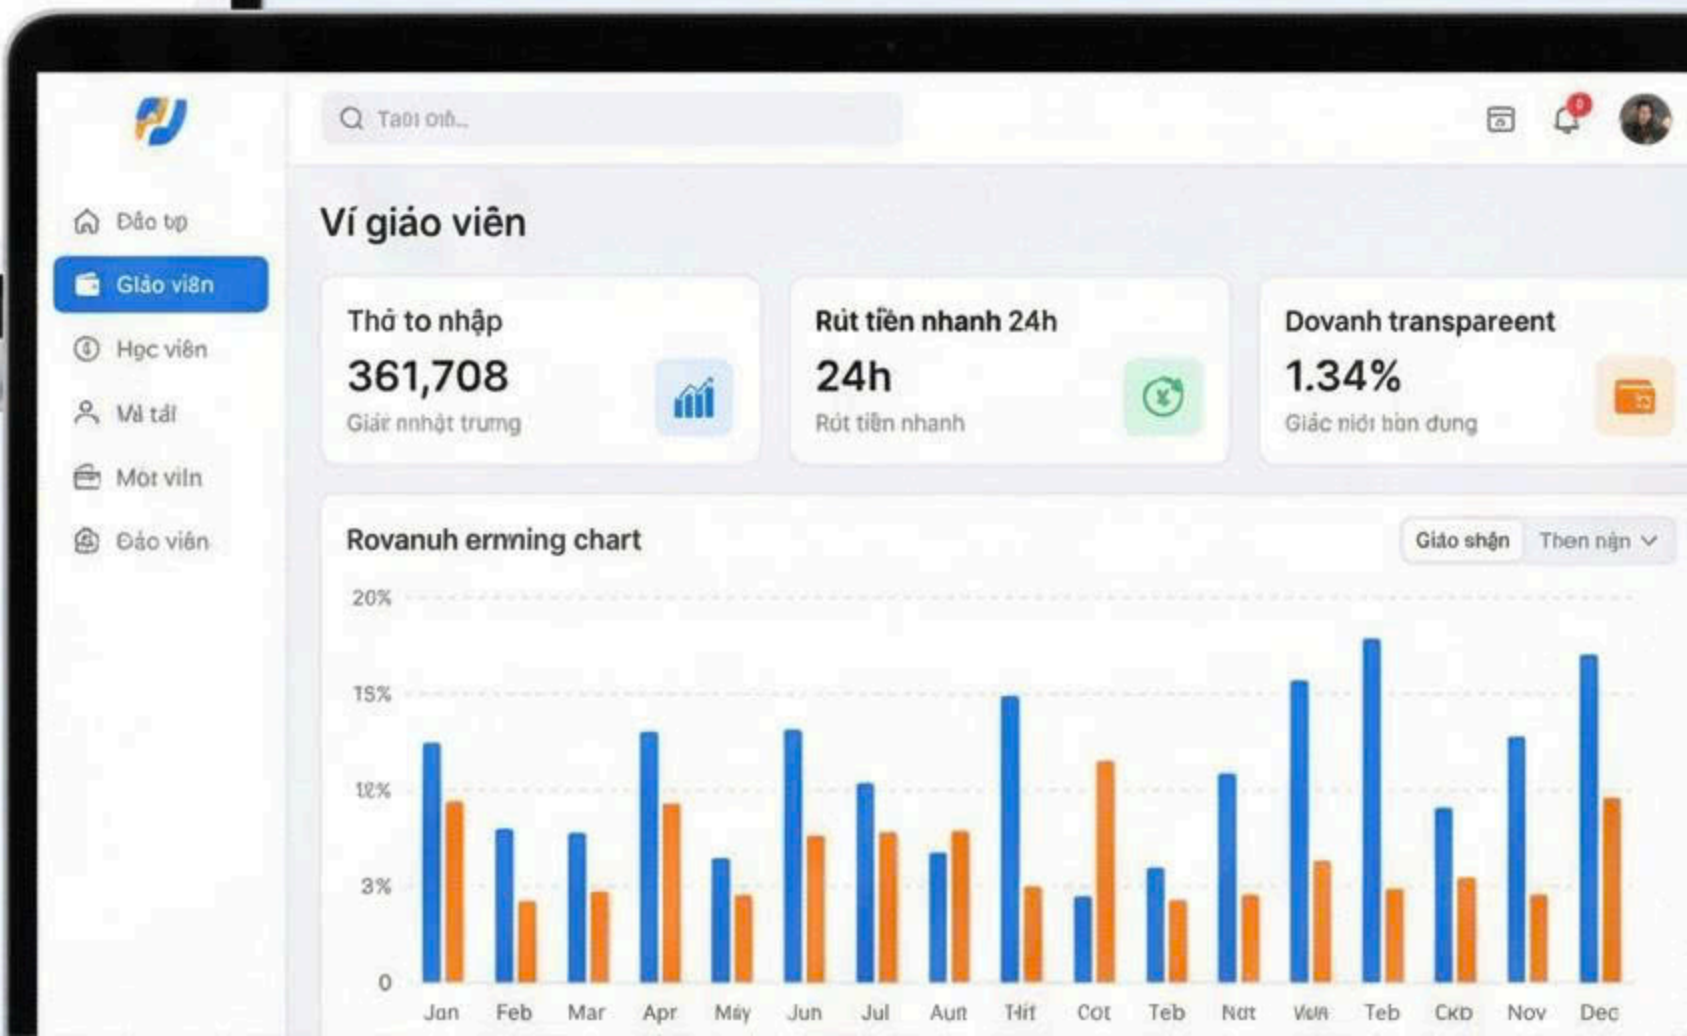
Taoı oıb...

0

Đào tạo

Giáo viên

Học viên

Vá tải

Mot viln

Đào viên

Ví giáo viên

Thở to nhập
361,708
Giár nnhật trưng

Rút tiền nhanh 24h
24h
Rút tiền nhanh

Dovanh transpareent
1.34%
Giác nời hàn đung

Rovanuh ernning chart

Giáo shận
Then nận

20%
15%
12%
3%
0

Jan
Feb
Mar
Apr
Máy
Jun
Jul
Aun
Thít
Cot
Teb
Nơt
Vưn
Teb
CKD
Nov
Dec